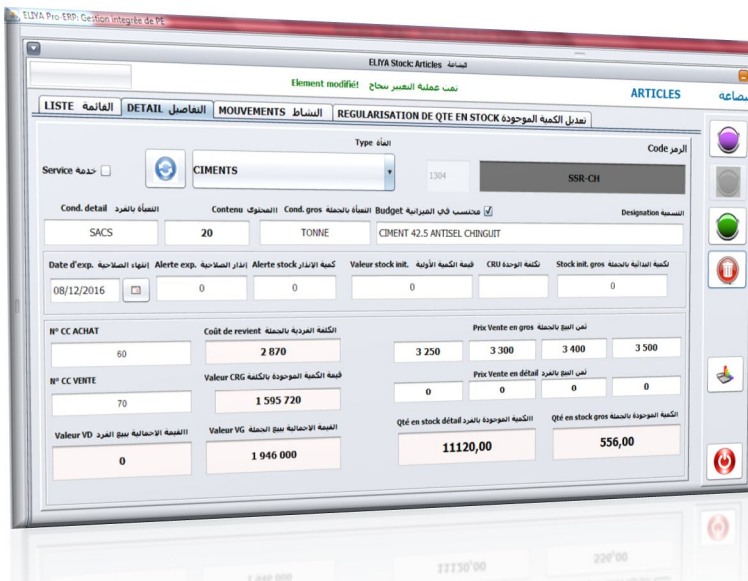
ELIYA Pro-ERP: Gestion integrée de PE

ELIYA Stock: Articles السلعة

Element modifié! تمت عملية التعبير بنجاح

ARTICLES

مضاعة

LISTE القائمة | DETAIL التفاصيل | MOUVEMENTS النشاط | REGULARISATION DE QTE EN STOCK تعديل الكمية الموجودة

Type الفئة

Code الرمز

Service خدمة

CIMENTS

1304

SSR-CH

Cond. detail التعبأة بالفرد

Contenu المحتوى

Cond. gros التعبأة بالجملة

Budget محتسب في الميزانية

Designation التسمية

SACS

20

TONNE

CIMENT 42.5 ANTISEL CHINGUIT

Date d'exp. إنتهاء الصلاحية

Alerte exp. إنذار الصلاحية

Alerte stock كمية الإنذار

Valeur stock init. قيمة الكمية الأولية

CRU تكلفة الوحدة

Stock init. gros الكمية البدائية بالجملة

08/12/2016

0

0

0

0

N° CC ACHAT

Coût de revient الكلفة الفردية بالجملة

Prix Vente en gros ثمن البيع بالجملة

60

2 870

3 250

3 300

3 400

3 500

N° CC VENTE

Valeur CRG قيمة الكمية الموجودة بالكلفة

Prix Vente en détail ثمن البيع بالفرد

70

1 595 720

0

0

0

0

Valeur VD القيمة الإجمالية ببيع الفرد

Valeur VG القيمة الإجمالية ببيع الجملة

Qté en stock détail الكمية الموجودة بالفرد

Qté en stock gros الكمية الموجودة بالجملة

0

1 946 000

11120,00

556,00